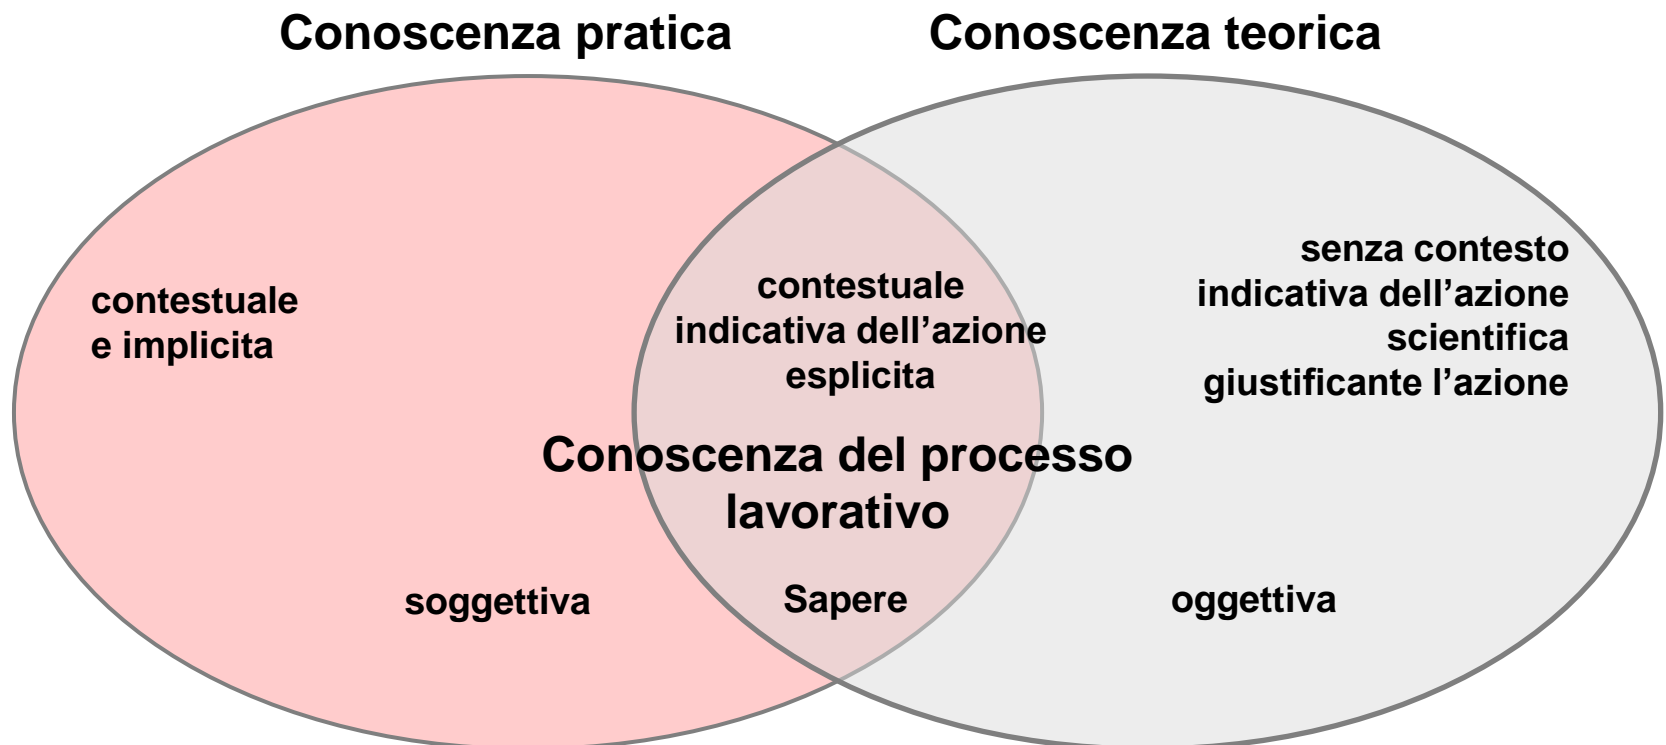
Conoscenza pratica

Conoscenza teorica

contestuale
e implicita

contestuale
indicativa dell’azione
esplicita

senza contesto
indicativa dell’azione
scientifica
giustificante l’azione

Conoscenza del processo lavorativo

soggettiva

Sapere

oggettiva